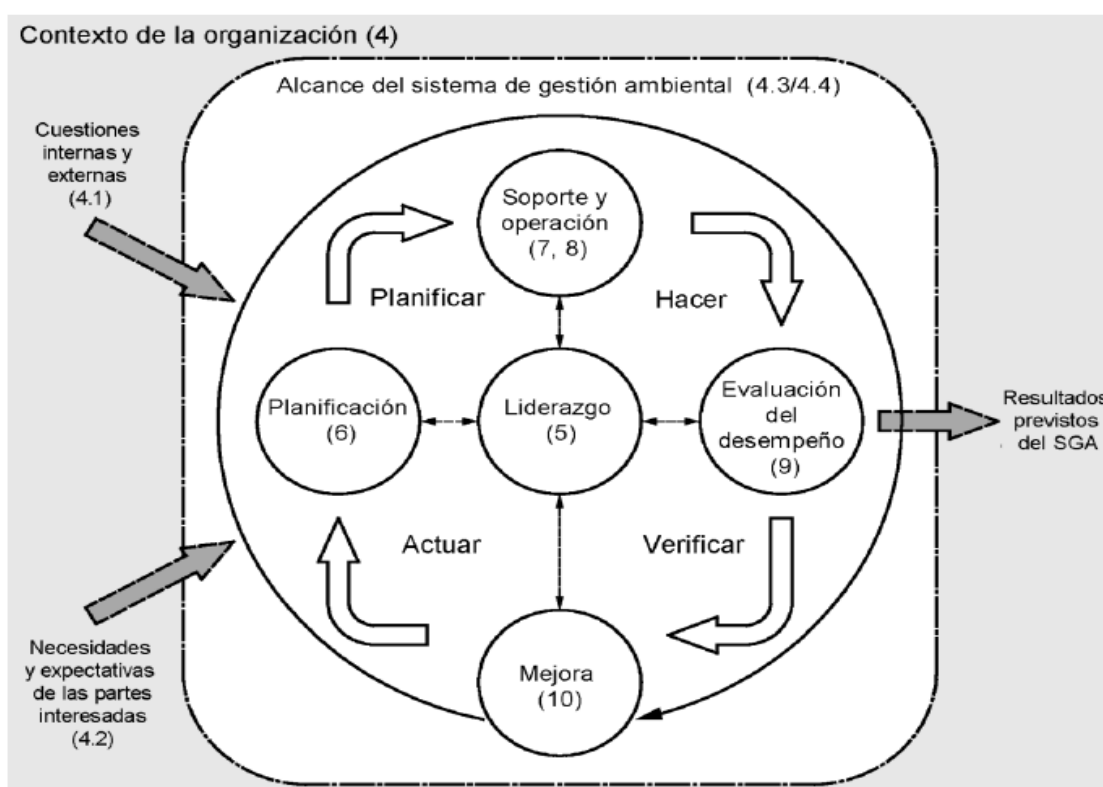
Contexto de la organización (4)

Alcance del sistema de gestión ambiental (4.3/4.4)

Cuestiones internas y externas (4.1)

Soporte y operación (7, 8)

Planificar

Hacer

Planificación (6)

Liderazgo (5)

Evaluación del desempeño (9)

Resultados previstos del SGA

Actuar

Verificar

Necesidades y expectativas de las partes interesadas (4.2)

Mejora (10)